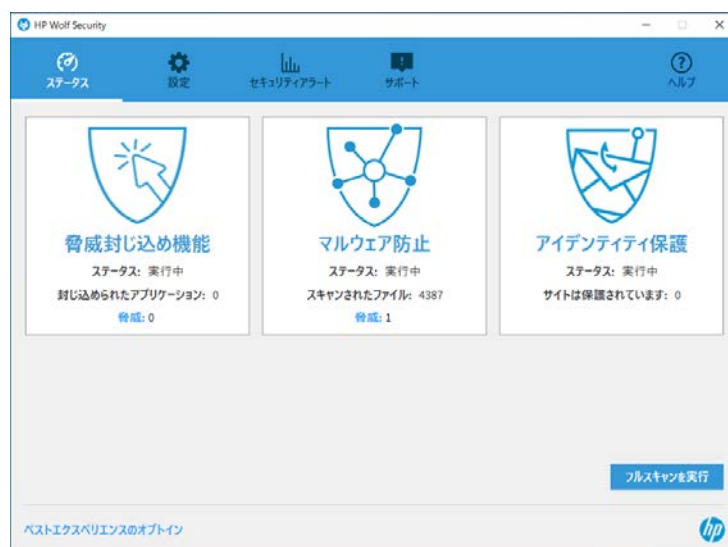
HP Wolf Security

ステータス
設定
セキュリティアラート
サポート
ヘルプ

脅威封じ込め機能
ステータス: 実行中
封じ込められたアプリケーション: 0
脅威: 0

マルウェア防止
ステータス: 実行中
スキャンされたファイル: 4387
脅威: 1

アイデンティティ保護
ステータス: 実行中
サイトは保護されています: 0

フルスキャンを実行

ベストエクスペリエンスのオプトイン

hp